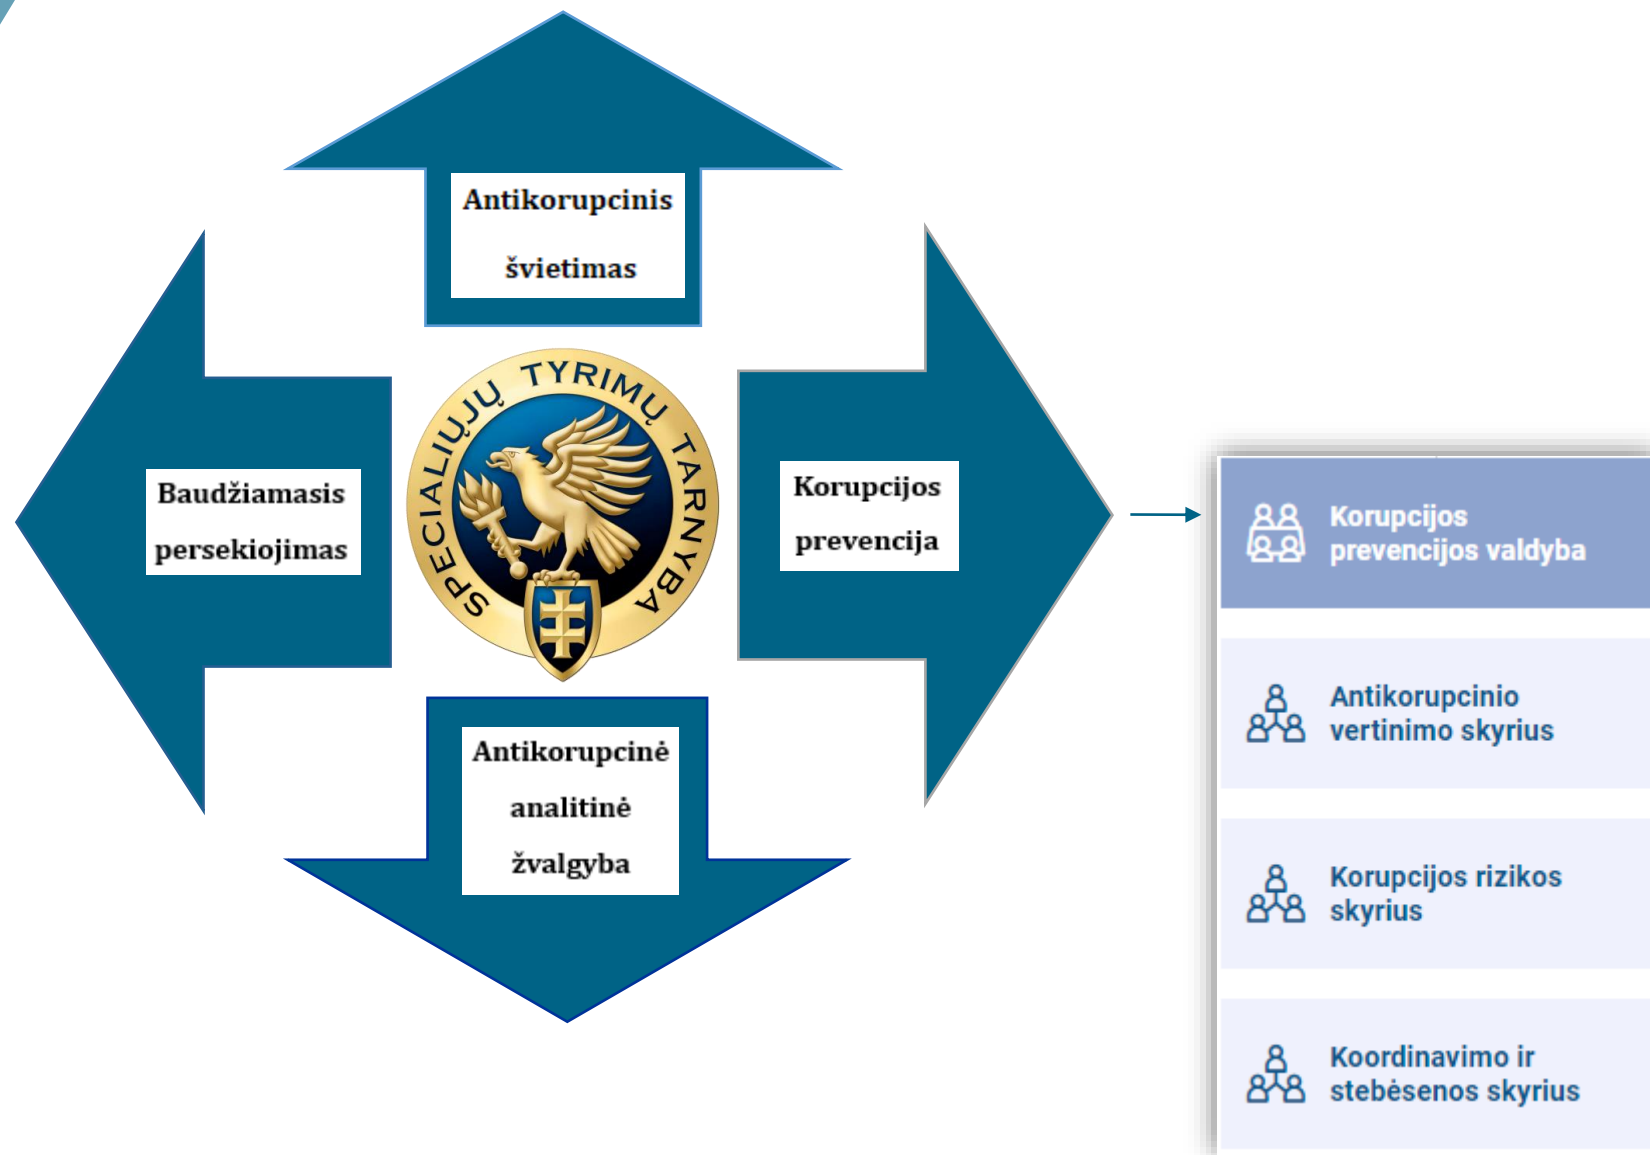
Antikorupcinis švietimas

SPECIALIŲJŲ TYRIMŲ TARNYBA

Baudžiamasis persekiojimas

Korupcijos prevencija

Antikorupcinė analitinė žvalgyba

Korupcijos prevencijos valdyba

Antikorupcinio vertinimo skyrius

Korupcijos rizikos skyrius

Koordinavimo ir stebėsenos skyrius